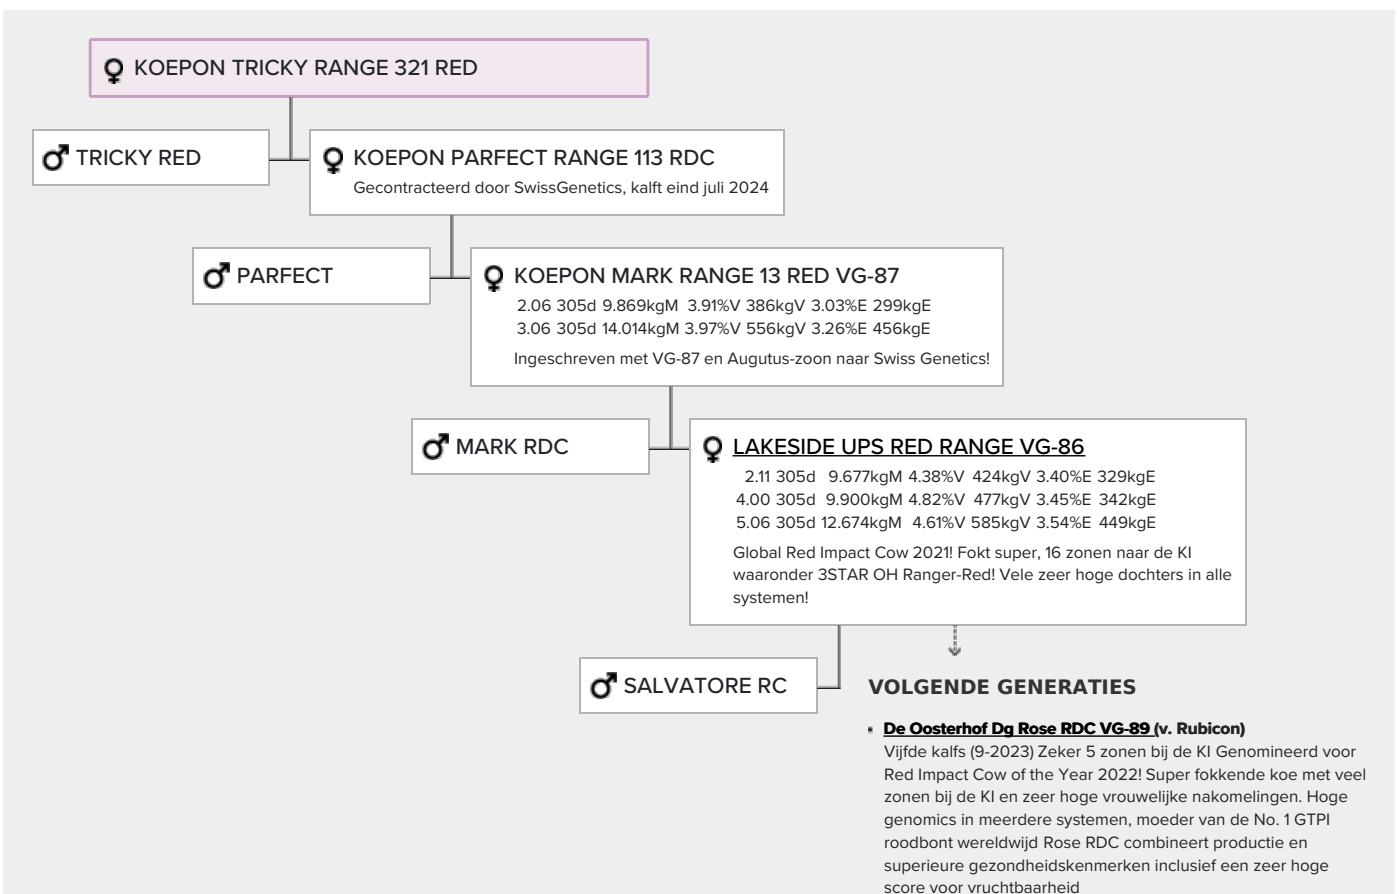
♀ KOEPON TRICKY RANGE 321 RED

♂ TRICKY RED

♀ KOEPON PARFECT RANGE 113 RDC
Gecontracteerd door SwissGenetics, kalft eind juli 2024

♂ PARFECT

♀ KOEPON MARK RANGE 13 RED VG-87
2.06 305d 9.869kgM 3.91%V 386kgV 3.03%E 299kgE
3.06 305d 14.014kgM 3.97%V 556kgV 3.26%E 456kgE

Ingeschreven met VG-87 en Augutus-zoon naar Swiss Genetics!

♂ MARK RDC

♀ LAKESIDE UPS RED RANGE VG-86
2.11 305d 9.677kgM 4.38%V 424kgV 3.40%E 329kgE
4.00 305d 9.900kgM 4.82%V 477kgV 3.45%E 342kgE
5.06 305d 12.674kgM 4.61%V 585kgV 3.54%E 449kgE

Global Red Impact Cow 2021! Fokt super, 16 zonen naar de KI waaronder 3STAR OH Ranger-Red! Vele zeer hoge dochters in alle systemen!

♂ SALVATORE RC

VOLGENDE GENERATIES

De Oosterhof Dg Rose RDC VG-89 (v. Rubicon)
Vijfde kalfs (9-2023) Zeker 5 zonen bij de KI Genomineerd voor Red Impact Cow of the Year 2022! Super fokkende koe met veel zonen bij de KI en zeer hoge vrouwelijke nakomelingen. Hoge genomics in meerdere systemen, moeder van de No. 1 GTPI roodbont wereldwijd Rose RDC combineert productie en superieure gezondheidskenmerken inclusief een zeer hoge score voor vruchtbaarheid